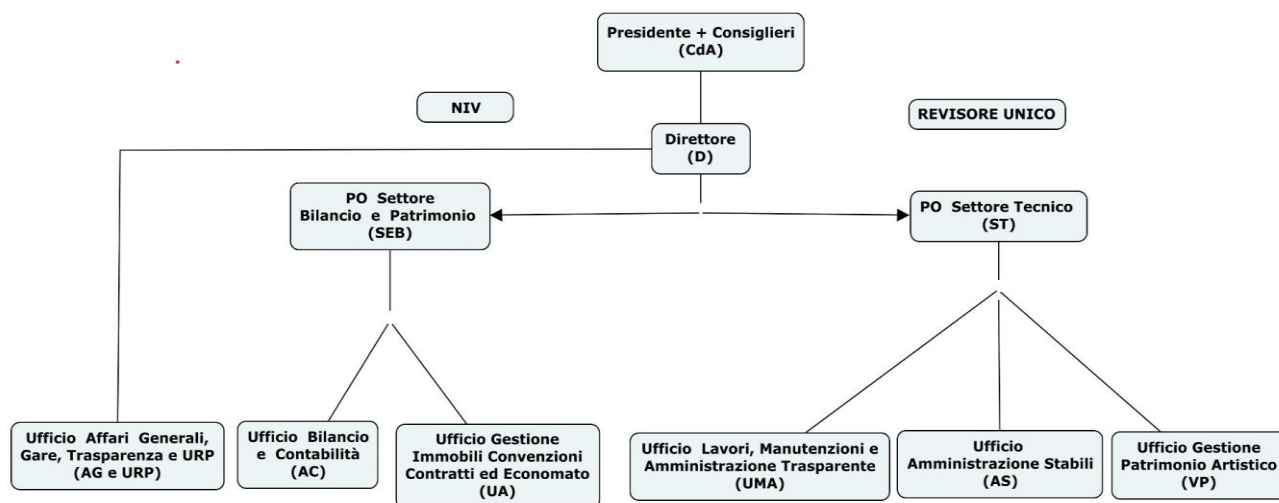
Presidente + Consiglieri (CdA)

NIV

REVISORE UNICO

Direttore (D)

PO Settore Bilancio e Patrimonio (SEB)

PO Settore Tecnico (ST)

Ufficio Affari Generali, Gare, Trasparenza e URP (AG e URP)

Ufficio Bilancio e Contabilità (AC)

Ufficio Gestione Immobili Convenzioni Contratti ed Economato (UA)

Ufficio Lavori, Manutenzioni e Amministrazione Trasparente (UMA)

Ufficio Amministrazione Stabili (AS)

Ufficio Gestione Patrimonio Artistico (VP)